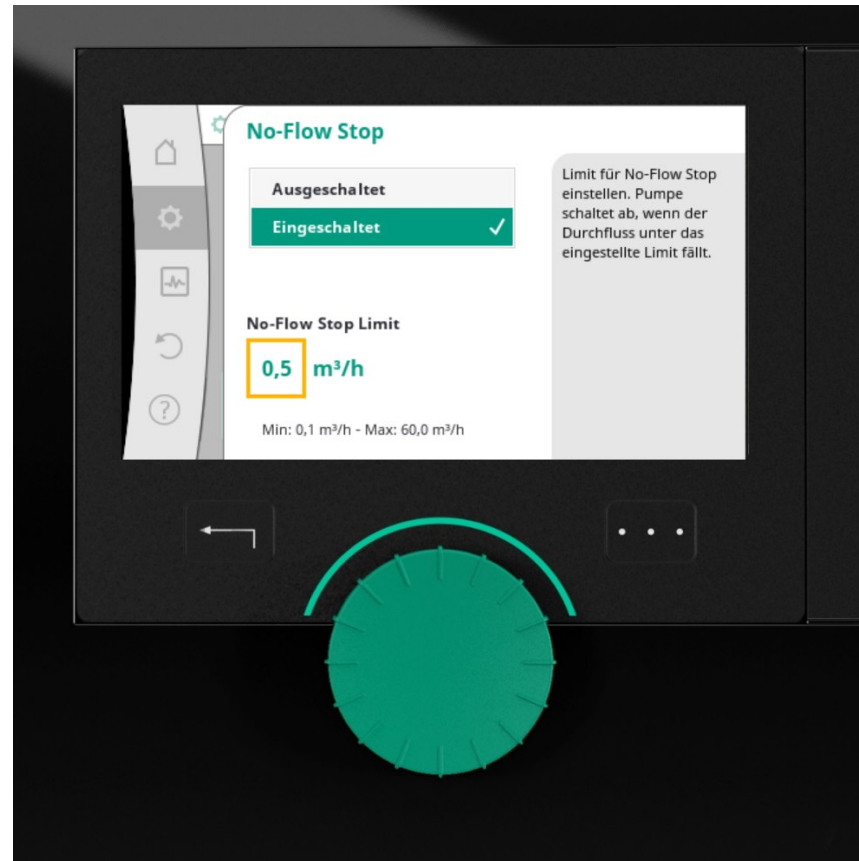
No-Flow Stop

Ausgeschaltet

Eingeschaltet ✓

Limit für No-Flow Stop einstellen. Pumpe schaltet ab, wenn der Durchfluss unter das eingestellte Limit fällt.

No-Flow Stop Limit

0,5 m³/h

Min: 0,1 m³/h - Max: 60,0 m³/h